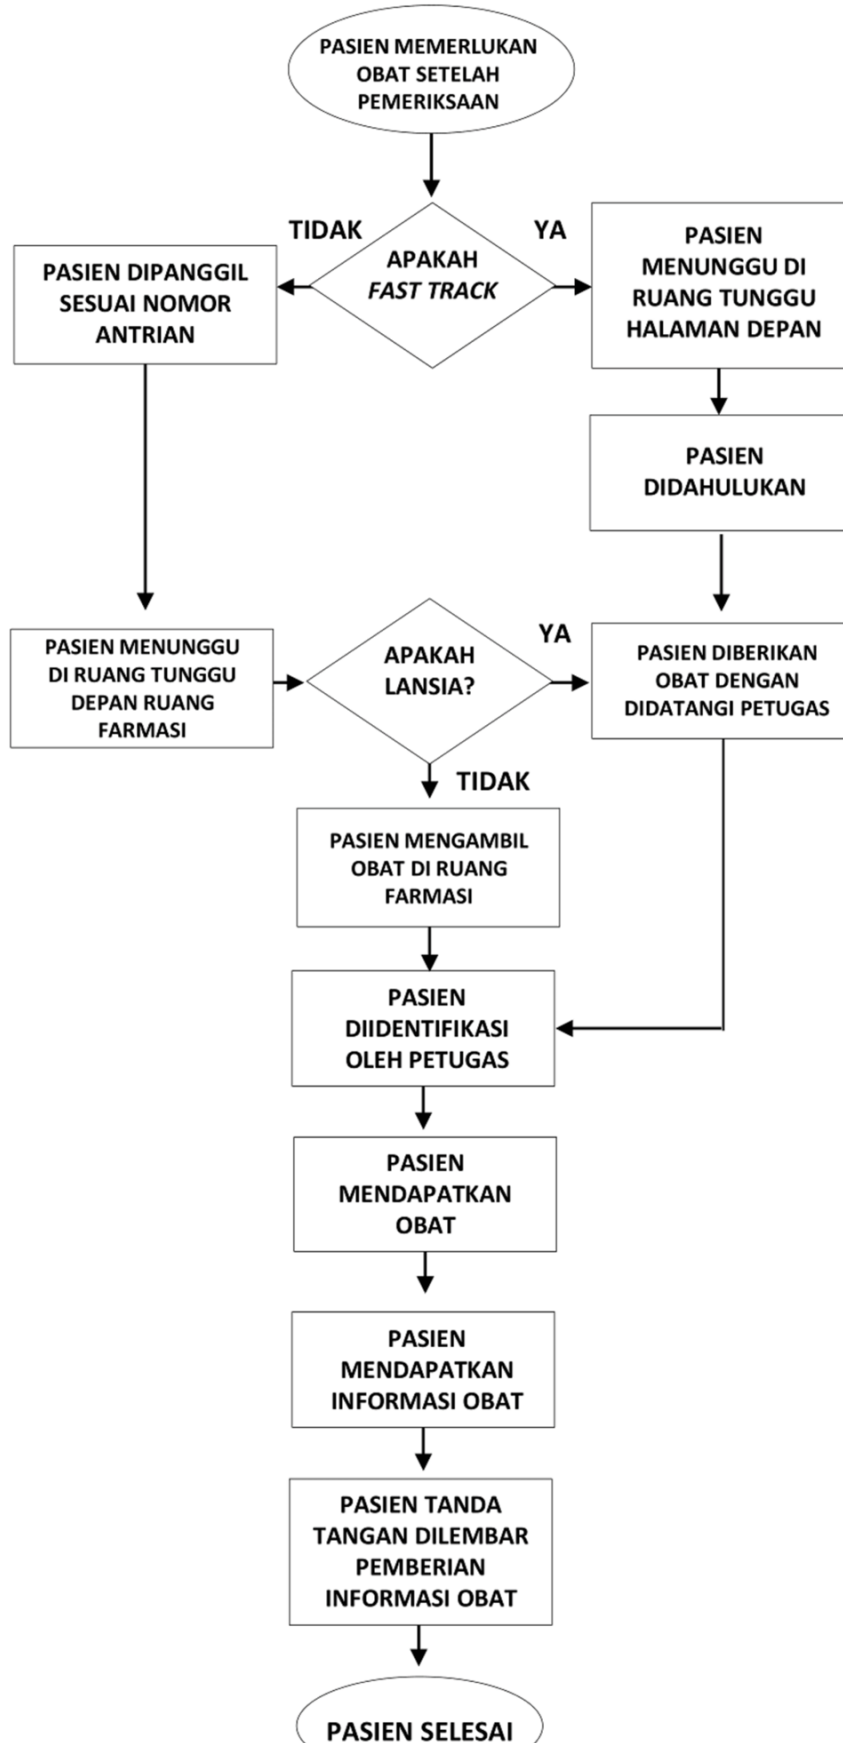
PASIEN MEMERLUKAN OBAT SETELAH PEMERIKSAAN

TIDAK

APAKAH *FAST TRACK*

YA

PASIEN DIPANGGIL SESUAI NOMOR ANTRIAN

PASIEN MENUNGGU DI RUANG TUNGGU HALAMAN DEPAN

PASIEN DIDAHULUKAN

PASIEN MENUNGGU DI RUANG TUNGGU DEPAN RUANG FARMASI

APAKAH LANSIA?

YA

PASIEN DIBERIKAN OBAT DENGAN DIDATANGI PETUGAS

TIDAK

PASIEN MENGAMBIL OBAT DI RUANG FARMASI

PASIEN DIIDENTIFIKASI OLEH PETUGAS

PASIEN MENDAPATKAN OBAT

PASIEN MENDAPATKAN INFORMASI OBAT

PASIEN TANDA TANGAN DILEMBAR PEMBERIAN INFORMASI OBAT

PASIEN SELESAI